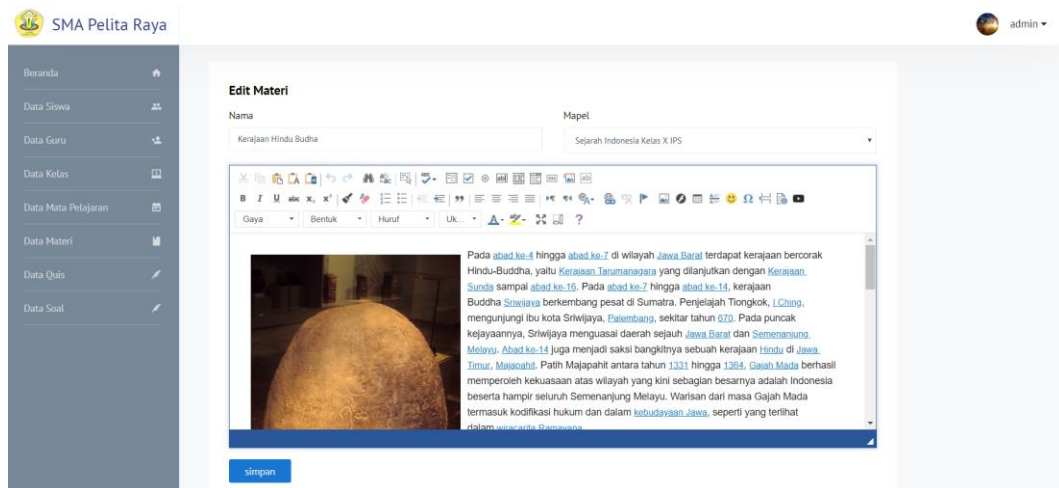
SMA Pelita Raya

admin ▾

Beranda
Data Siswa
Data Guru
Data Kelas
Data Mata Pelajaran
Data Materi
Data Quis
Data Soal

Edit Materi

Nama

Kerajaan Hindu Budha

Mapel

Sejarah Indonesia Kelas X IPS

Gaya ▾ Bentuk ▾ Huruf ▾ Uk... ▾ ?

Pada abad ke-4 hingga abad ke-7 di wilayah Jawa Barat terdapat kerajaan bercorak Hindu-Buddha, yaitu Kerajaan Tarumanagara yang dilanjutkan dengan Kerajaan Sunda sampai abad ke-16. Pada abad ke-7 hingga abad ke-14, kerajaan Buddha Sriwijaya berkembang pesat di Sumatra. Penjelajah Tiongkok, I Ching, mengunjungi ibu kota Sriwijaya, Palembang, sekitar tahun 670. Pada puncak kejayaannya, Sriwijaya menguasai daerah sejauh Jawa Barat dan Semenanjung Melayu. Abad ke-14 juga menjadi saksi bangkitnya sebuah kerajaan Hindu di Jawa Timur, Majapahit. Patih Majapahit antara tahun 1331 hingga 1364, Gajah Mada berhasil memperoleh kekuasaan atas wilayah yang kini sebagian besarnya adalah Indonesia beserta hampir seluruh Semenanjung Melayu. Warisan dari masa Gajah Mada termasuk kodifikasi hukum dan dalam kebudayaan Jawa, seperti yang terlihat dalam wiracarita Ramayana.

simpan